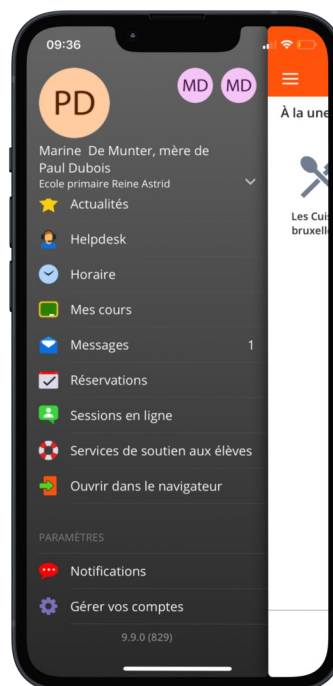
09:36

PD

MD MD

Marine De Munter, mère de Paul Dubois
Ecole primaire Reine Astrid

Actualités

Helpdesk

Horaire

Mes cours

Messages 1

Réservations

Sessions en ligne

Services de soutien aux élèves

Ouvrir dans le navigateur

PARAMÈTRES

Notifications

Gérer vos comptes

9.9.0 (829)

À la une

Les Cuis
bruxello